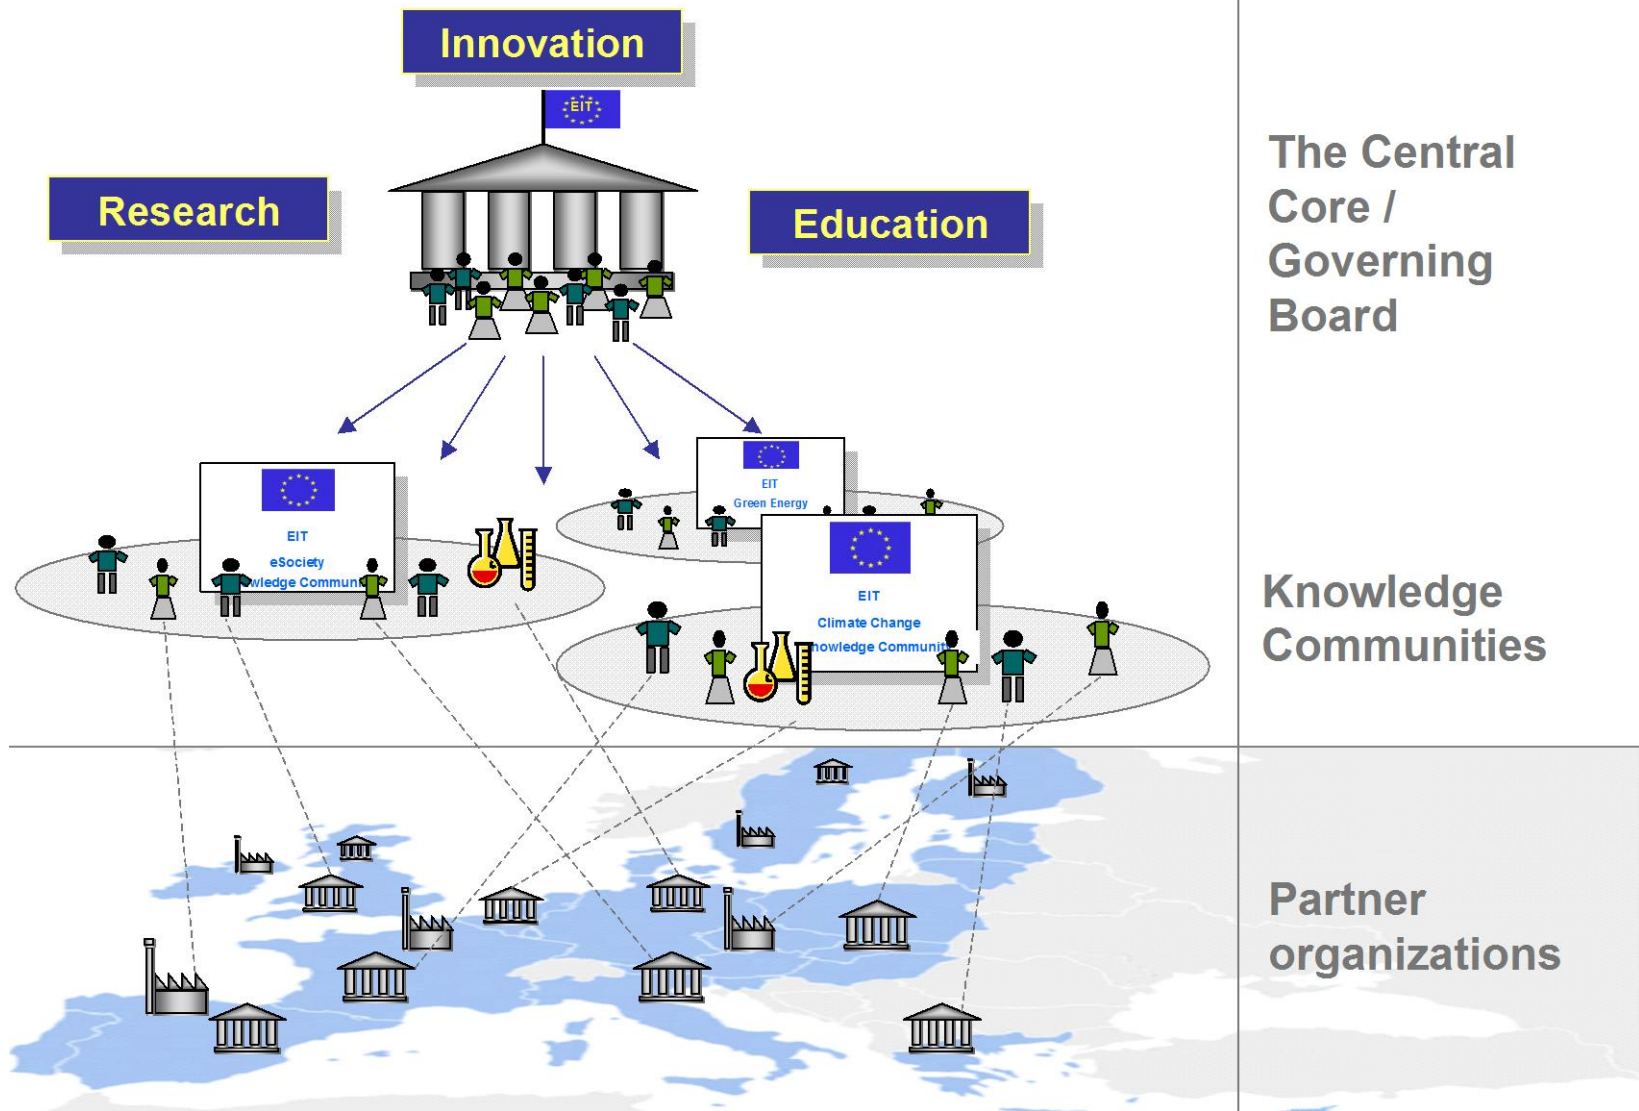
Innovation

EIT

Research

Education

The Central Core / Governing Board

EIT
Green Energy

EIT
eSociety
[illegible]wledge Communi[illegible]

EIT
Climate Change
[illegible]nowledge Communit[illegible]

Knowledge Communities

Partner organizations